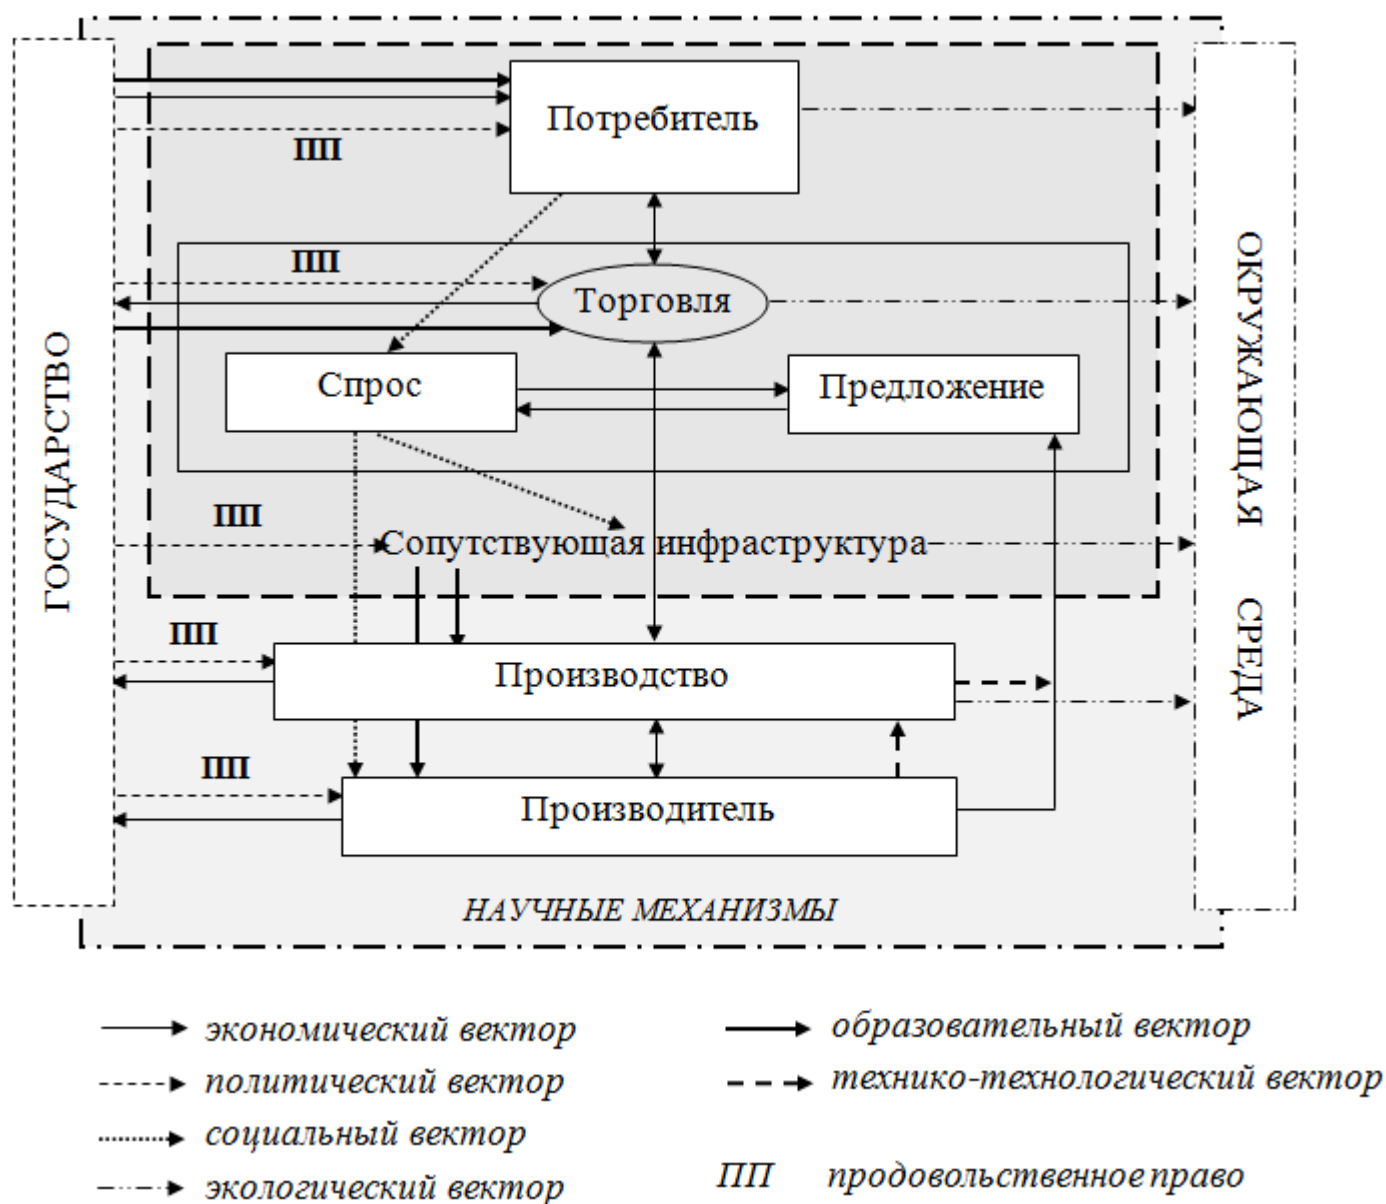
ГОСУДАРСТВО

ПП

Потребитель

ПП

Торговля

Спрос

Предложение

ПП

Сопутствующая инфраструктура

ПП

Производство

ПП

Производитель

НАУЧНЫЕ МЕХАНИЗМЫ

ОКРУЖАЮЩАЯ СРЕДА

экономический вектор
политический вектор
социальный вектор
экологический вектор

образовательный вектор
технико-технологический вектор

ПП продовольственное право